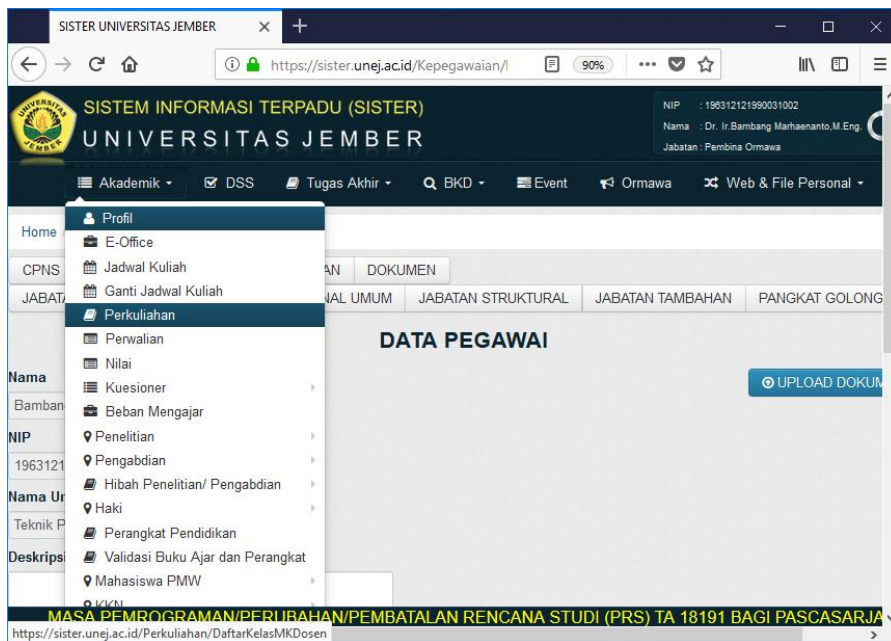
SISTER UNIVERSITAS JEMBER

https://sister.unej.ac.id/Kepegawaian/l

90%

SISTEM INFORMASI TERPADU (SISTER)
UNIVERSITAS JEMBER

NIP : 196312121990031002
Nama : Dr. Ir.Bambang Marhaenanto,M.Eng.
Jabatan : Pembina Ormawa

Akademik DSS Tugas Akhir BKD Event Ormawa Web & File Personal

Home

Profil
E-Office
Jadwal Kuliah
Ganti Jadwal Kuliah
Perkuliahan
Perwalian
Nilai
Kuesioner
Beban Mengajar
Penelitian
Pengabdian
Hibah Penelitian/ Pengabdian
Haki
Perangkat Pendidikan
Validasi Buku Ajar dan Perangkat
Mahasiswa PMW
KKN

CPNS AN DOKUMEN
JABAT NAL UMUM JABATAN STRUKTURAL JABATAN TAMBAHAN PANGKAT GOLONG

DATA PEGAWAI

Nama
Bamban
NIP
1963121
Nama Ur
Teknik P
Deskrips

UPLOAD DOKUM

MASA PEMROGRAMAN/PERUBAHAN/PEMBATALAN RENCANA STUDI (PRS) TA 18191 BAGI PASCASARJA

https://sister.unej.ac.id/Perkuliahan/DaftarKelasMKDosen